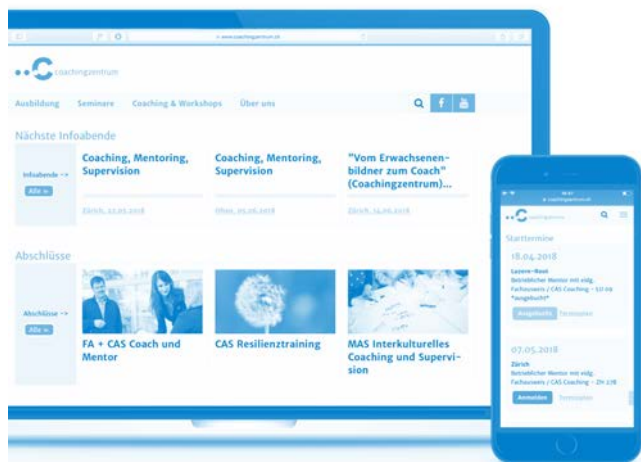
www.coachingzentrum.ch

coachingzentrum

Ausbildung Seminare Coaching & Workshops Über uns

Nächste Infoabende

Infoabende →
Alle »

Coaching, Mentoring, Supervision
Zürich, 27.03.2018

Coaching, Mentoring, Supervision
Olten, 05.06.2018

"Vom Erwachsenenbildner zum Coach" (Coachingzentrum)...
Zürich, 14.06.2018

Abschlüsse

Abschlüsse →
Alle »

FA + CAS Coach und Mentor

CAS Resilienztraining

MAS Interkulturelles Coaching und Supervision

coachingzentrum

Starttermine

18.04.2018
Luzern-Root
Betrieblicher Mentor mit eidg. Fachausweis / CAS Coaching - LU 09
"ausgebucht"
Ausgebucht Termindetails

07.05.2018
Zürich
Betrieblicher Mentor mit eidg. Fachausweis / CAS Coaching - ZH 278
Anmelden Termindetails